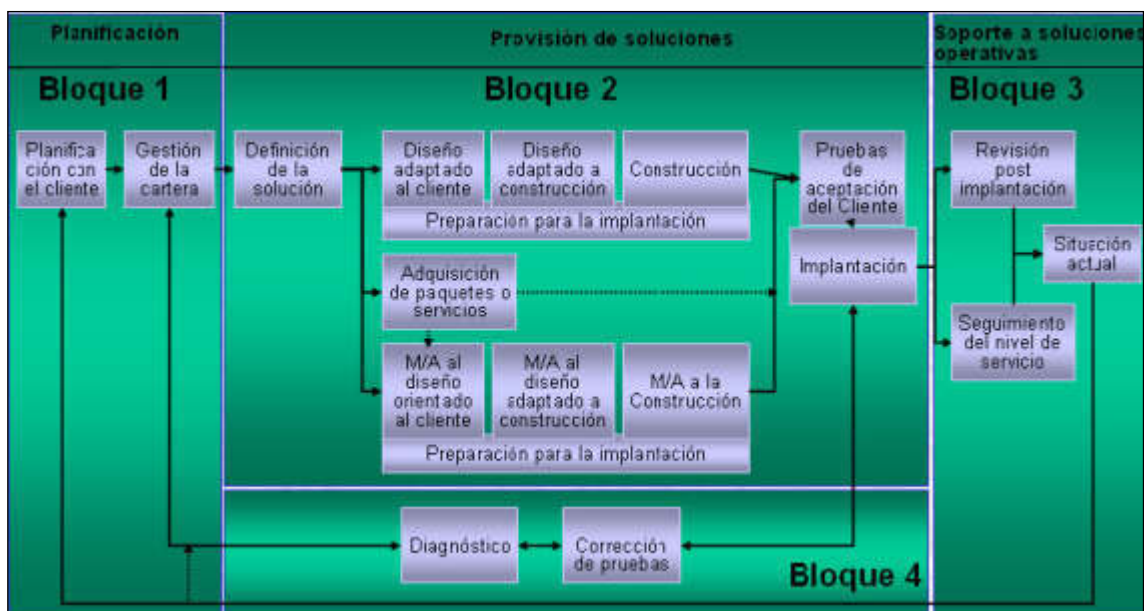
Planificación

Provisión de soluciones

Soporte a soluciones operativas

Bloque 1

Bloque 2

Bloque 3

Planificación con el cliente

Gestión de la cartera

Definición de la solución

Diseño adaptado al cliente

Diseño adaptado a construcción

Construcción

Preparación para la implantación

Pruebas de aceptación del Cliente

Implantación

Revisión post implantación

Situación actual

Adquisición de paquetes o servicios

Seguimiento del nivel de servicio

M/A al diseño orientado al cliente

M/A al diseño adaptado a construcción

M/A a la Construcción

Preparación para la implantación

Diagnóstico

Corrección de pruebas

Bloque 4